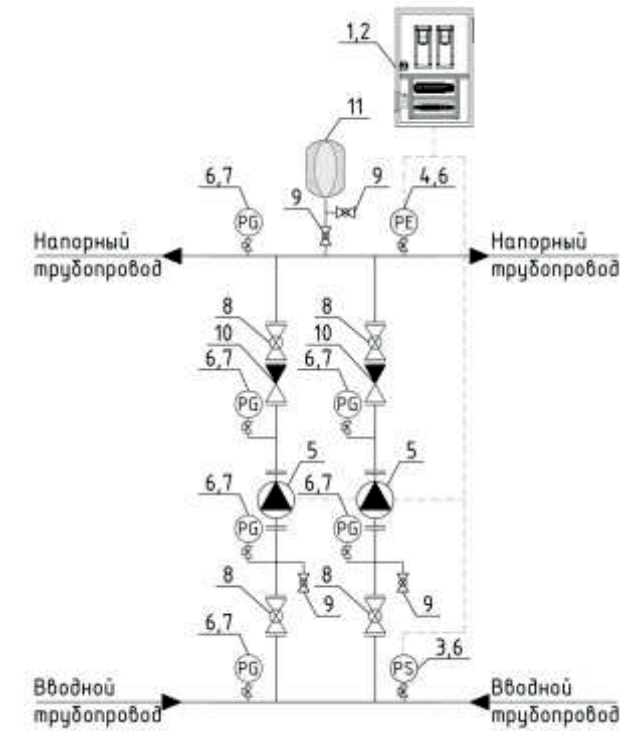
1,2

11

6,7

9

9

4,6

PG

PE

Напорный трубопровод

Напорный трубопровод

8

8

10

10

6,7

6,7

PG

PG

5

5

6,7

6,7

PG

PG

8

8

9

9

6,7

3,6

PG

PS

Вводной трубопровод

Вводной трубопровод